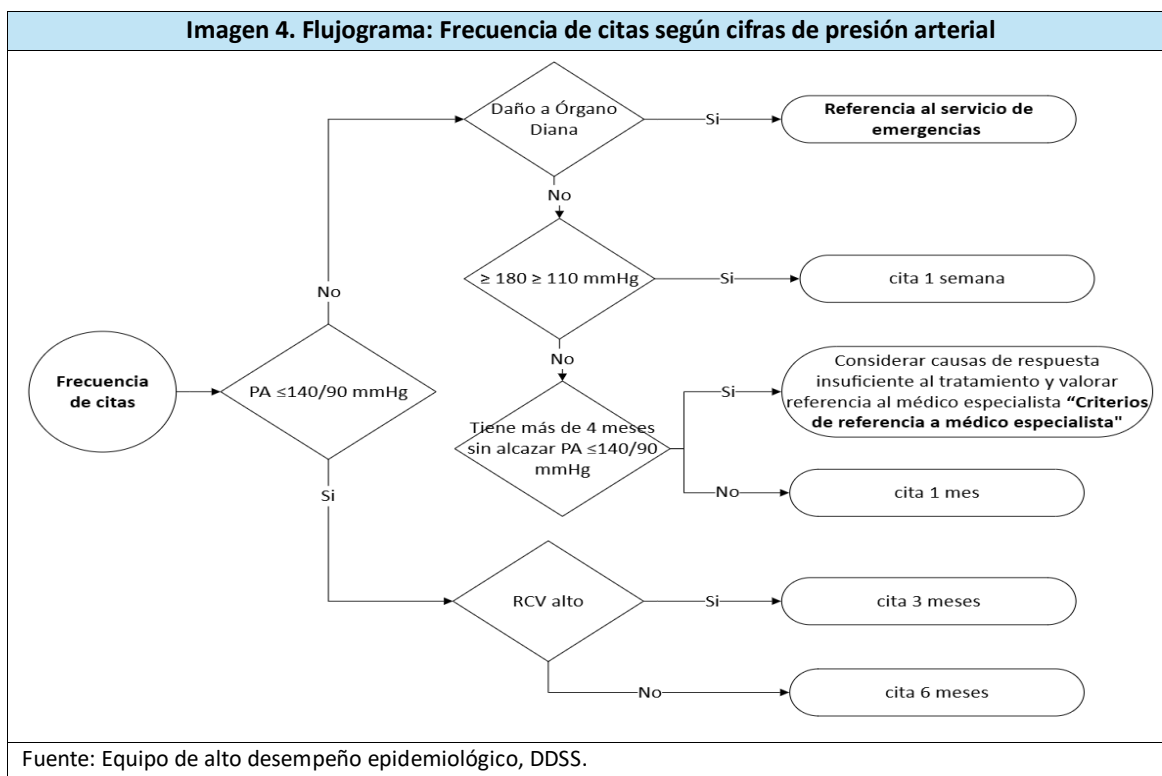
Imagen 4. Flujograma: Frecuencia de citas según cifras de presión arterial

Frecuencia de citas

PA ≤140/90 mmHg

No

Daño a Órgano Diana

Si

Referencia al servicio de emergencias

No

≥ 180 ≥ 110 mmHg

Si

cita 1 semana

No

Tiene más de 4 meses sin alcazar PA ≤140/90 mmHg

Si

Considerar causas de respuesta insuficiente al tratamiento y valorar referencia al médico especialista **"Criterios de referencia a médico especialista"**

No

cita 1 mes

Si

RCV alto

Si

cita 3 meses

No

cita 6 meses

Fuente: Equipo de alto desempeño epidemiológico, DDSS.